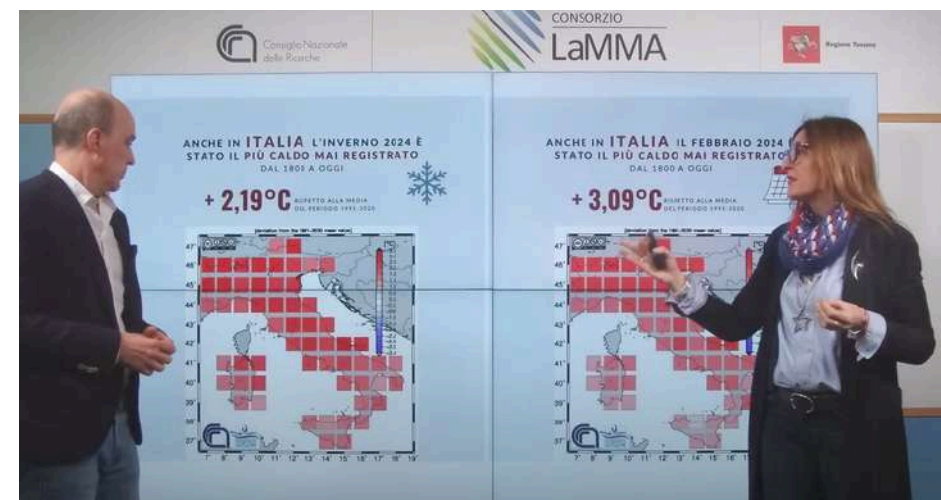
Consiglio Nazionale delle Ricerche

CONSORZIO
LaMMA

Regione Toscana

ANCHE IN ITALIA L'INVERNO 2024 È STATO IL PIÙ CALDO MAI REGISTRATO
DAL 1800 A OGGI

+ 2,19°C RISPETTO ALLA MEDIA DEL PERIODO 1991-2020

47°
46°
45°
44°
43°
42°
41°
40°
39°
38°
37°
7° 8° 9° 10° 11° 12° 13° 14° 15° 16° 17° 18° 19°

ANCHE IN ITALIA IL FEBBRAIO 2024 È STATO IL PIÙ CALDO MAI REGISTRATO
DAL 1800 A OGGI

+ 3,09°C RISPETTO ALLA MEDIA DEL PERIODO 1991-2020

47°
46°
45°
44°
43°
42°
41°
40°
39°
38°
37°
7° 8° 9° 10° 11° 12° 13° 14° 15° 16° 17°